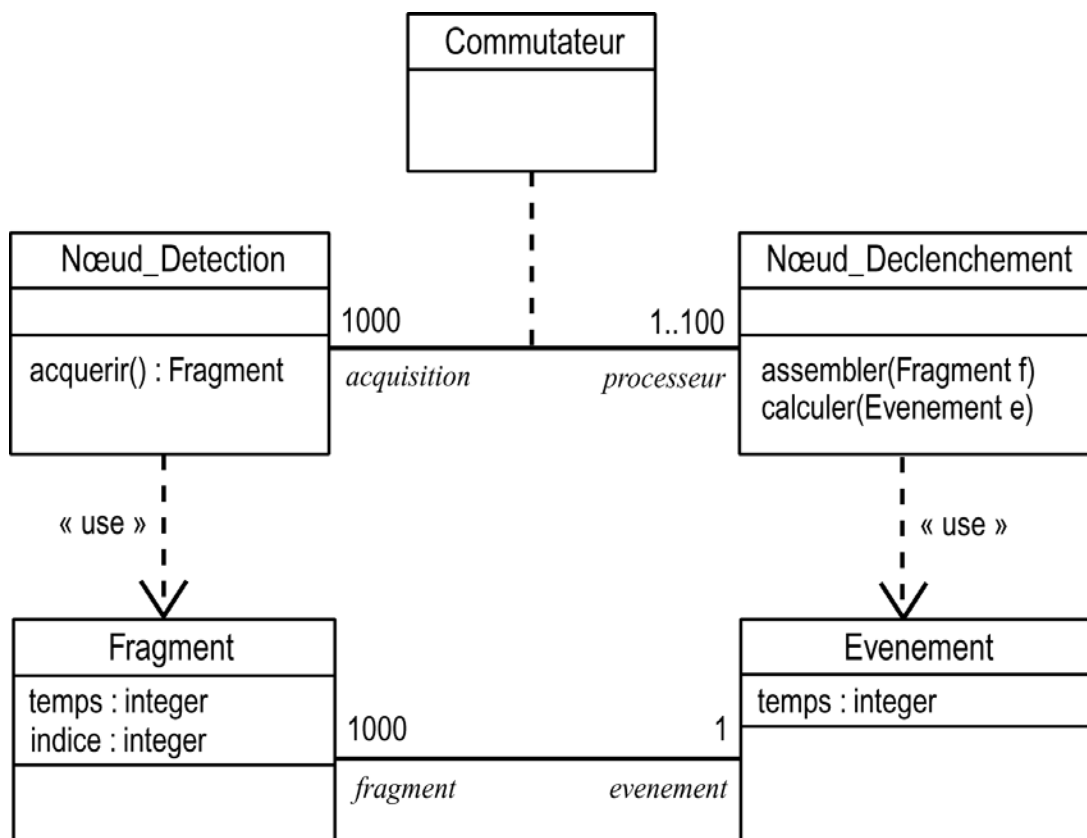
Commutateur

Nœud_Detection

acquerir() : Fragment

1000

acquisition

1..100

processeur

Nœud_Declenchement

assembler(Fragment f)
calculer(Evenement e)

« use »

« use »

Fragment

temps : integer
indice : integer

1000

fragment

1

evenement

Evenement

temps : integer